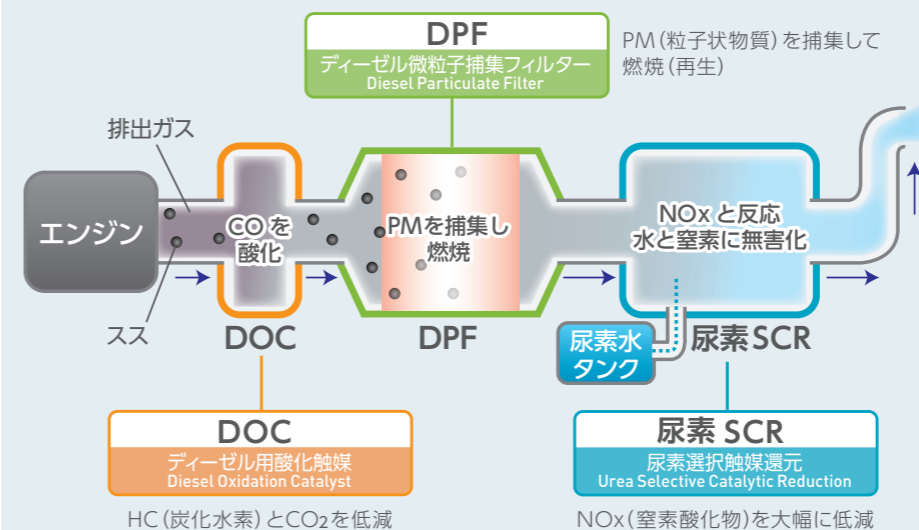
DPF
ディーゼル微粒子捕集フィルター
Diesel Particulate Filter

PM（粒子状物質）を捕集して燃焼（再生）

排出ガス

エンジン

COを酸化

PMを捕集し燃焼

NOxと反応
水と窒素に無害化

スス

DOC

DPF

尿素水タンク

尿素SCR

DOC
ディーゼル用酸化触媒
Diesel Oxidation Catalyst

HC（炭化水素）と$CO_2$を低減

尿素SCR
尿素選択触媒還元
Urea Selective Catalytic Reduction

NOx（窒素酸化物）を大幅に低減